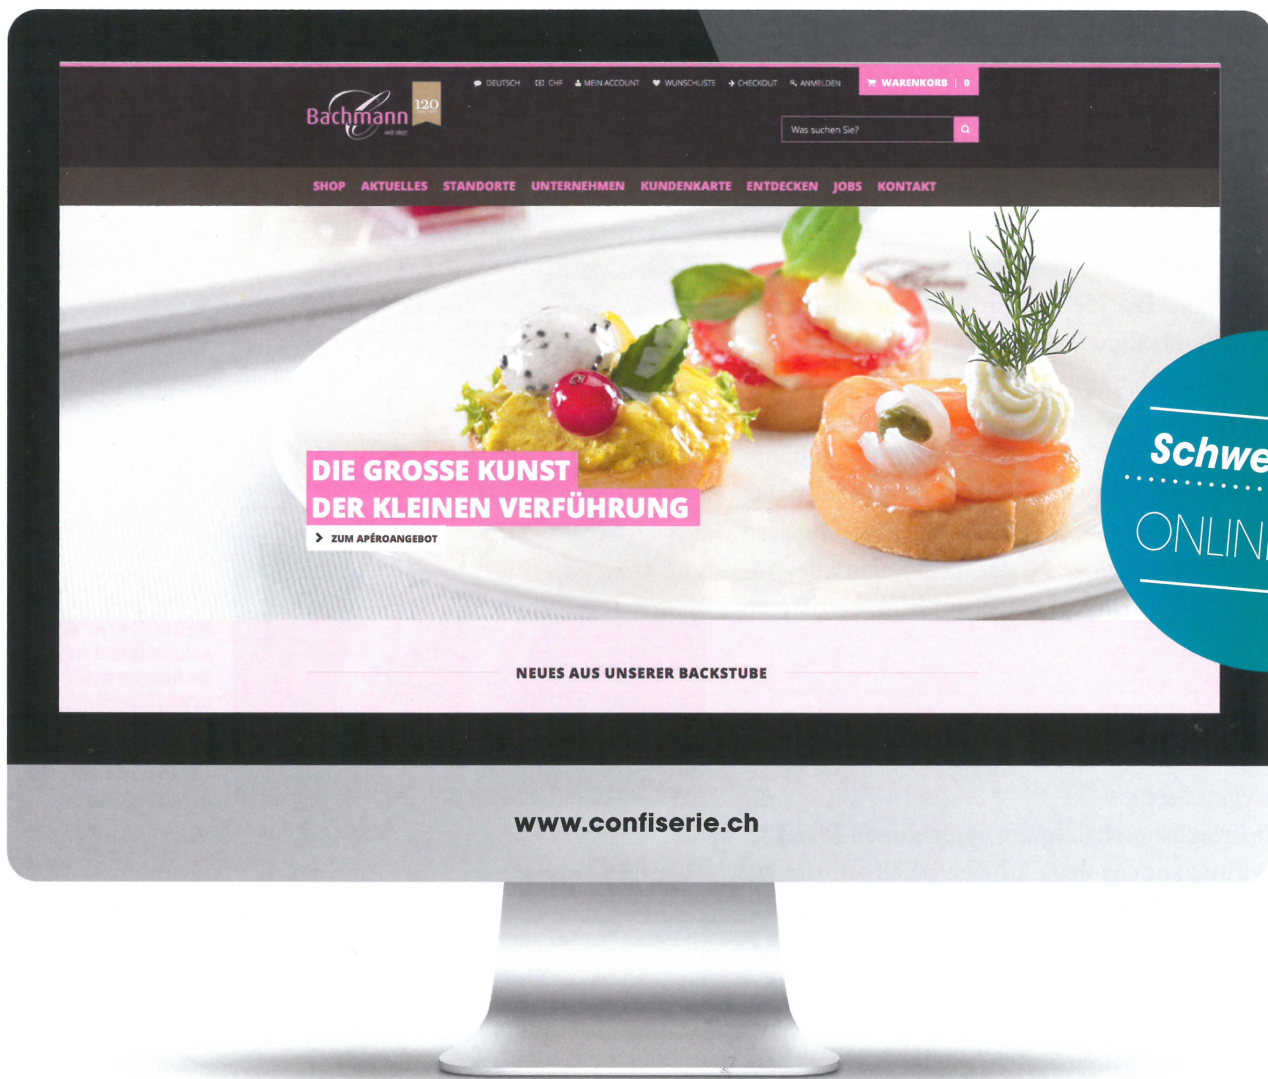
DEUTSCH CHF MEIN ACCOUNT WUNSCHLISTE CHECKOUT ANMELDEN WARENKORB | 0

Bachmann 120

Was suchen Sie?

SHOP AKTUELLES STANDORTE UNTERNEHMEN KUNDENKARTE ENTDECKEN JOBS KONTAKT

DIE GROSSE KUNST
DER KLEINEN VERFÜHRUNG

ZUM APÉROANGEBOT

Schwe

ONLIN

NEUES AUS UNSERER BACKSTUBE

www.confiserie.ch